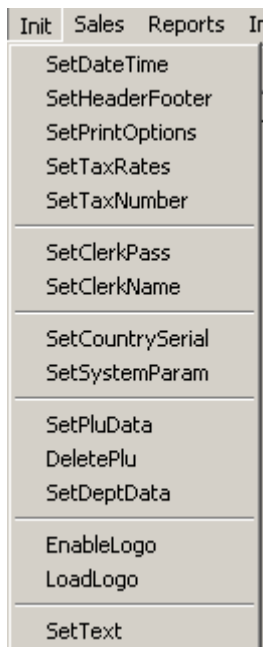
Init Sales Reports I

SetDateTime
SetHeaderFooter
SetPrintOptions
SetTaxRates
SetTaxNumber

SetClerkPass
SetClerkName

SetCountrySerial
SetSystemParam

SetPluData
DeletePlu
SetDeptData

EnableLogo
LoadLogo

SetText